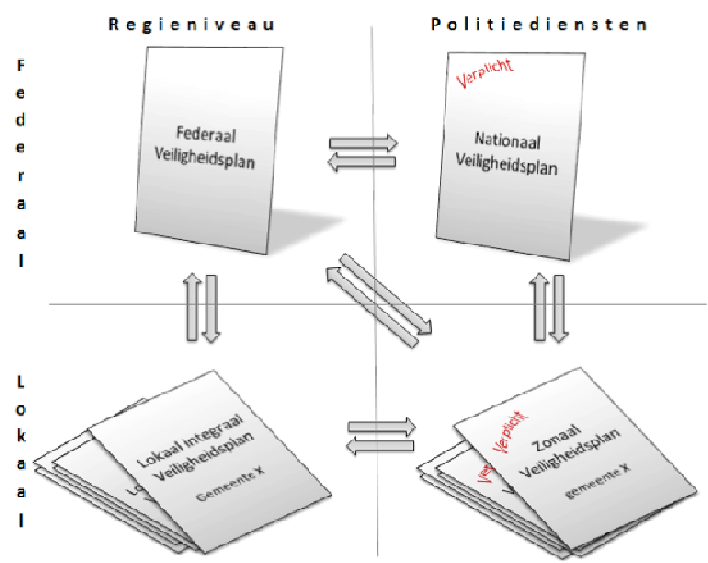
Regieniveau

Politiediensten

Federaal

Federaal Veiligheidsplan

Verplicht

Nationaal Veiligheidsplan

Lokaal

Lokaal Integraal Veiligheidsplan

Gemeente X

Verplicht

Zonaal Veiligheidsplan

gemeente X